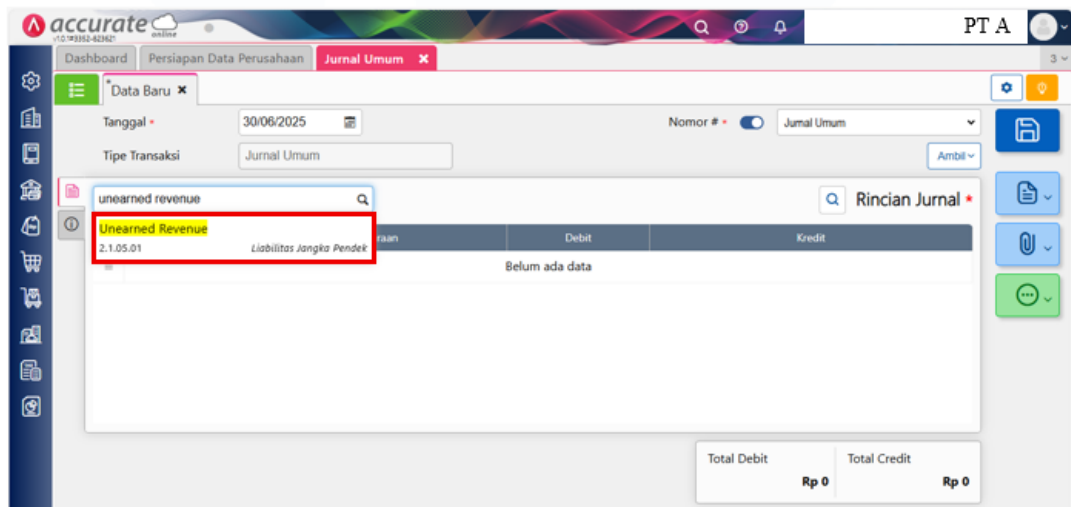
accurate online
v1.0.7#3352-623621

PT A

Dashboard | Persiapan Data Perusahaan | Jurnal Umum ✖

3

*Data Baru ✖

Tanggal * 30/06/2025

Nomor # * Jurnal Umum

Tipe Transaksi Jurnal Umum

Ambil

unearned revenue

Rincian Jurnal *

Unearned Revenue
2.1.05.01 Liabilitas Jangka Pendek

raan | Debit | Kredit

Belum ada data

Total Debit Rp 0

Total Credit Rp 0